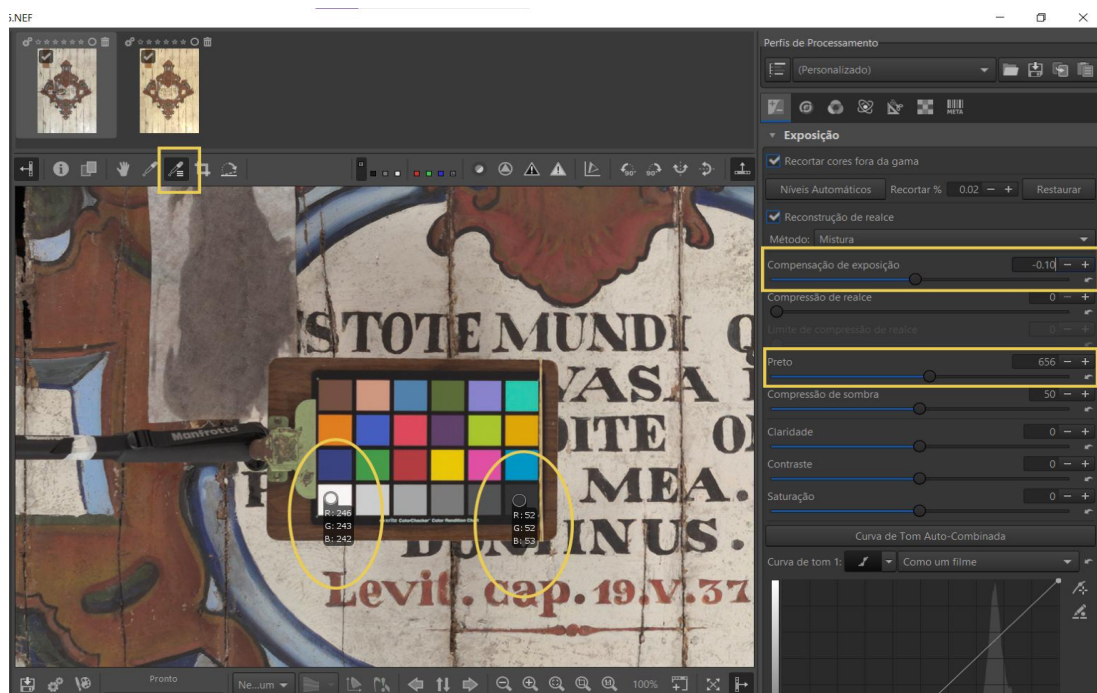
5.NEF

Perfis de Processamento
(Personalizado)

META

Exposição
Recortar cores fora da gama
Níveis Automáticos
Recortar %
0.02
Restaurar
Reconstrução de realce
Método: Mistura
Compensação de exposição
-0.10
Compressão de realce
0
Limite de compressão de realce
0
Preto
656
Compressão de sombra
50
Claridade
0
Contraste
0
Saturação
0
Curva de Tom Auto-Combinada
Curva de tom 1:
Como um filme

STOTE MUNDI
VASA
DITE
MEA.
MINUS.
Levit. cap. 19.V.37

Manfrotto
ColorChecker Color Rendition Chart

R: 246
G: 243
B: 242

R: 52
G: 52
B: 53

Pronto
Ne...um
100%